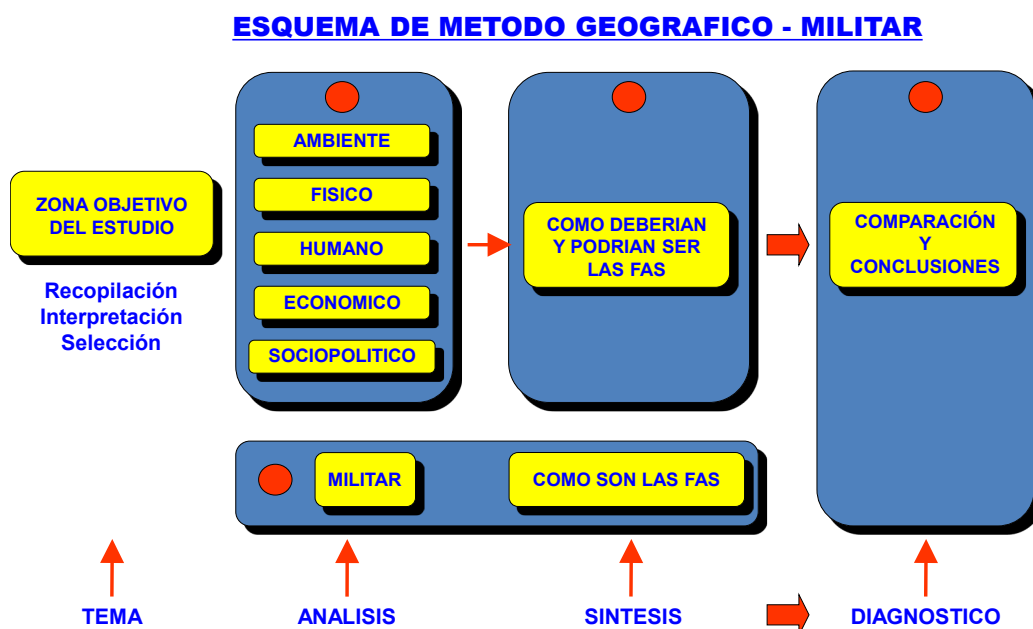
ESQUEMA DE METODO GEOGRAFICO - MILITAR

ZONA OBJETIVO DEL ESTUDIO

Recopilación
Interpretación
Selección

AMBIENTE

FISICO

HUMANO

ECONOMICO

SOCIOPOLITICO

COMO DEBERIAN Y PODRIAN SER LAS FAS

COMPARACIÓN Y CONCLUSIONES

MILITAR

COMO SON LAS FAS

TEMA

ANALISIS

SINTESIS

DIAGNOSTICO